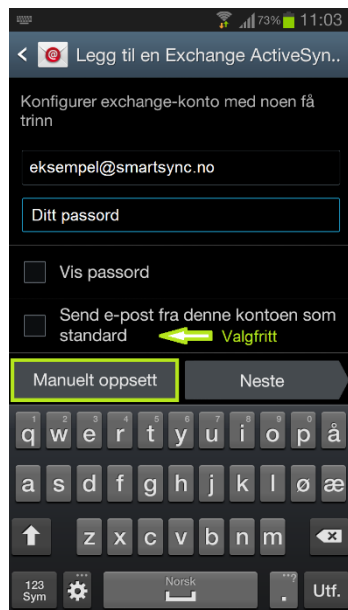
73% 11:03

Legg til en Exchange ActiveSyn...

Konfigurer exchange-konto med noen få trinn

eksempel@smartsync.no

Ditt passord

Vis passord

Send e-post fra denne kontoen som standard

Valgfritt

Manuelt oppsett

Neste

q w e r t y u i o p å

a s d f g h j k l ø æ

z x c v b n m

123 Sym

Norsk

Utf.